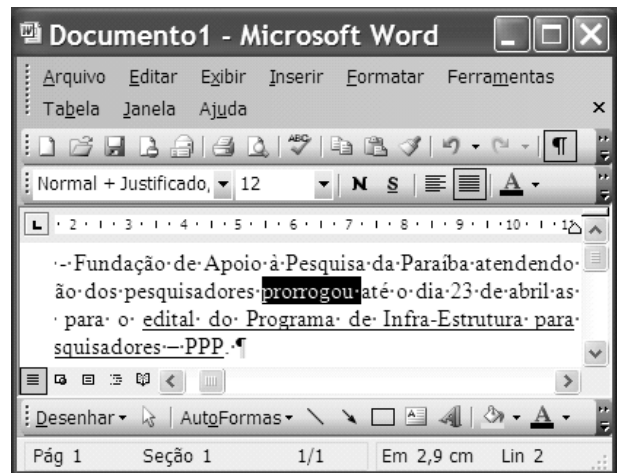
Documento1 - Microsoft Word

Arquivo Editar Exibir Inserir Formatar Ferramentas
Tabela Janela Ajuda

Normal + Justificado, 12 N S A

·2·1·3·1·4·1·5·1·6·1·7·1·8·1·9·1·10·1·12

·-·Fundação·de·Apoio·à·Pesquisa·da·Paraíba·atendendo·ão·dos·pesquisadores·prorrogou·até·o·dia·23·de·abril·as··para·o·edital·do·Programa·de·Infra-Estrutura·para·squisadores·—·PPP.·¶

Desenhar AutoFormas

Pág 1 Seção 1 1/1 Em 2,9 cm Lin 2